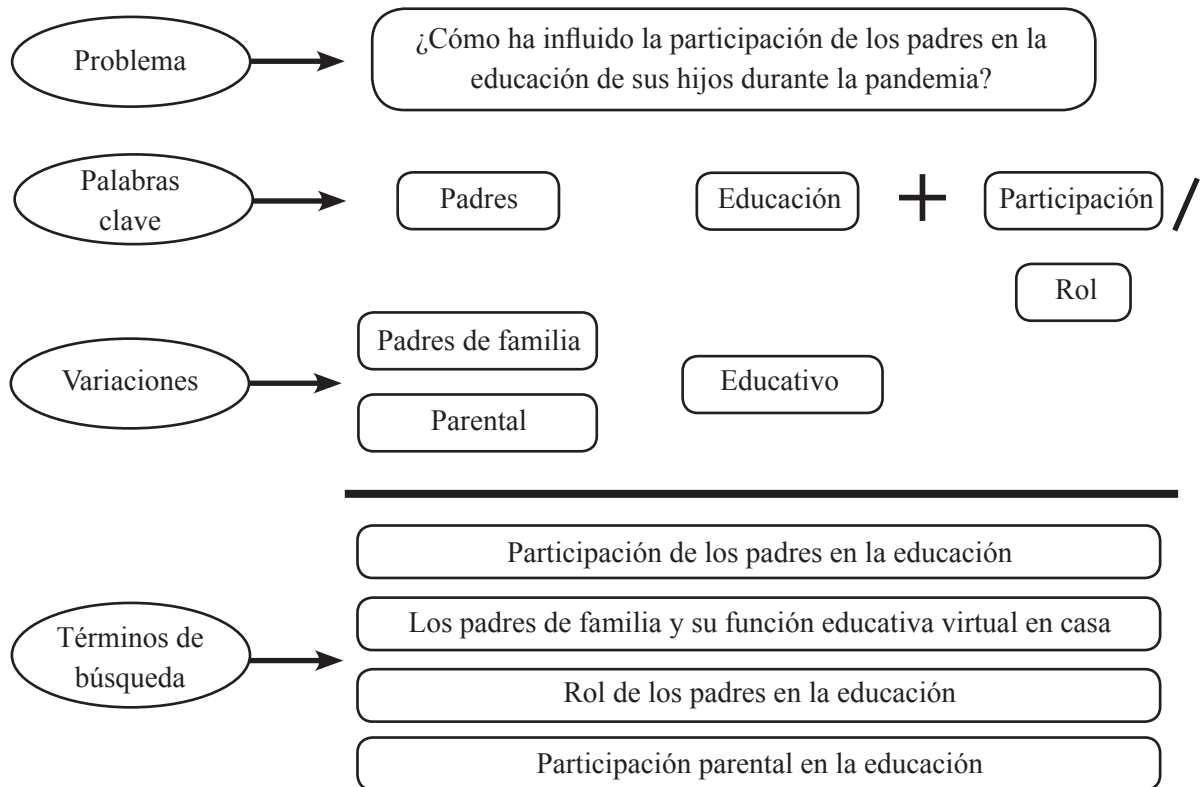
Problema

¿Cómo ha influido la participación de los padres en la educación de sus hijos durante la pandemia?

Palabras clave

Padres

Educación

+

Participación

/

Rol

Variaciones

Padres de familia

Parental

Educativo

Términos de búsqueda

Participación de los padres en la educación

Los padres de familia y su función educativa virtual en casa

Rol de los padres en la educación

Participación parental en la educación